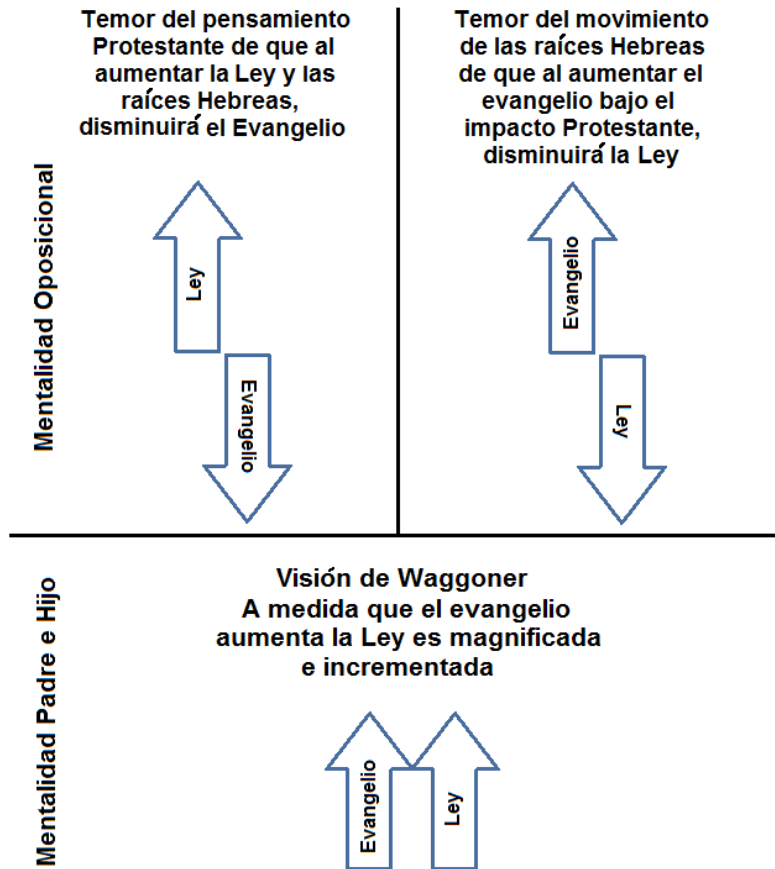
Mentalidad Oposicional

Temor del pensamiento Protestante de que al aumentar la Ley y las raíces Hebreas, disminuirá el Evangelio

Ley

Evangelio

Temor del movimiento de las raíces Hebreas de que al aumentar el evangelio bajo el impacto Protestante, disminuirá la Ley

Evangelio

Ley

Mentalidad Padre e Hijo

Visión de Waggoner
A medida que el evangelio aumenta la Ley es magnificada e incrementada

Evangelio

Ley